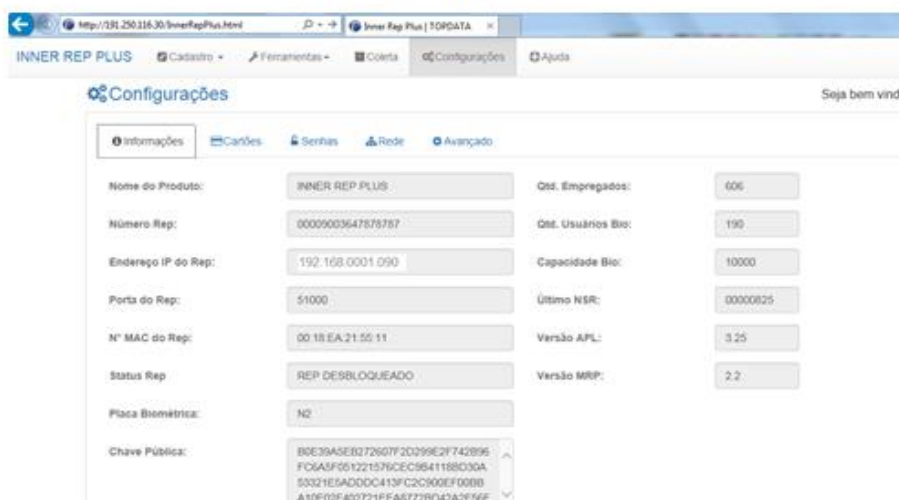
http://191.250.116.30/InnerRepPlus.html

Inner Rep Plus | TOPDATA

INNER REP PLUS Cadastro Ferramentas Coleta Configurações Ajuda

Configurações

Seja bem vind

Informações Cartões Senhas Rede Avançado

Nome do Produto: INNER REP PLUS

Qtd. Empregados: 606

Número Rep: 00009003647878787

Qtd. Usuários Bio: 190

Endereço IP do Rep: 192.168.0001.090

Capacidade Bio: 10000

Porta do Rep: 51000

Último NSR: 00000825

Nº MAC do Rep: 00:18:EA:21:55:11

Versão APL: 3.25

Status Rep REP DESBLOQUEADO

Versão MRP: 2.2

Placa Biométrica: N2

Chave Pública: B0E39A5EB272607F2D299E2F742B96FC6A5F051221576CEC9B4118BD30A53321E5ADDDC413FC2C900EF00BBA10E02E407721EEA6772B042A2E56E